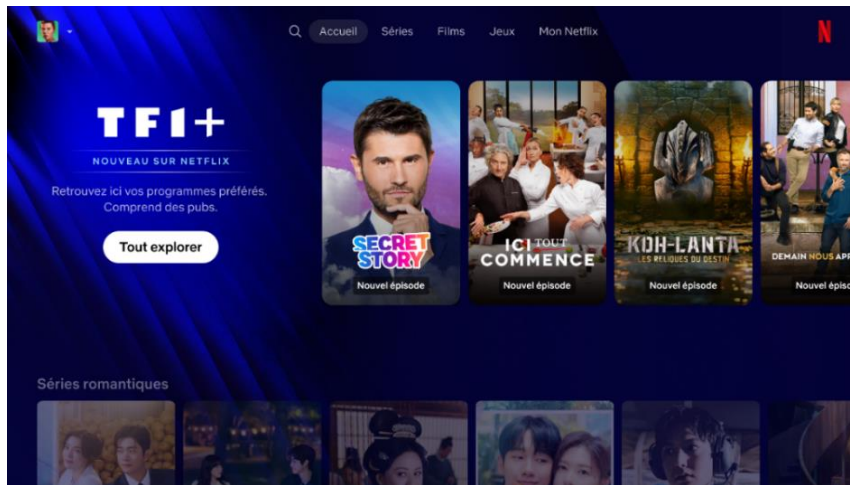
Accueil Séries Films Jeux Mon Netflix

N

TF1+

NOUVEAU SUR NETFLIX

Retrouvez ici vos programmes préférés. Comprend des pubs.

Tout explorer

SECRET STORY
Nouvel épisode

ICI TOUT COMMENCE
Nouvel épisode

KOH-LANTA
LES RELIQUES DU DESTIN
Nouvel épisode

DEMAIN NOUS APP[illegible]
Nouvel épi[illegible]

Séries romantiques